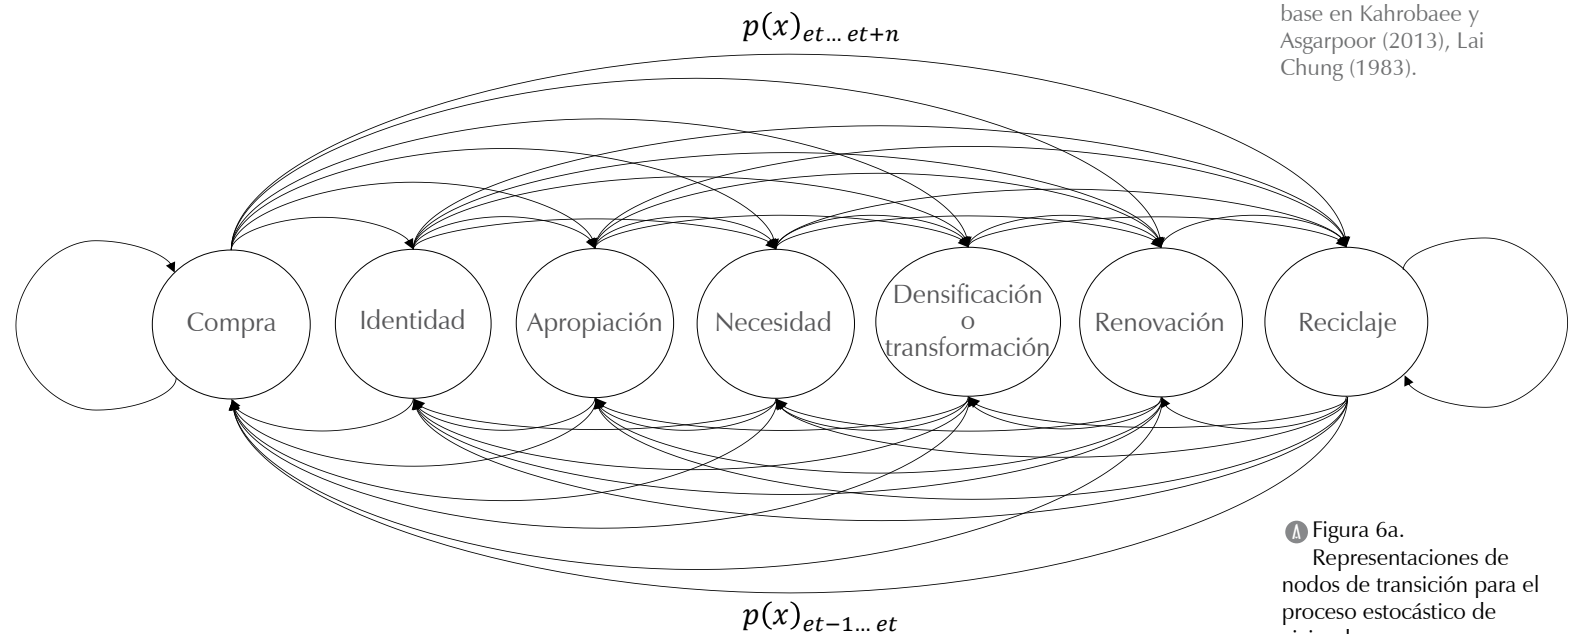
base en Kahrobaee y Asgarpoor (2013), Lai Chung (1983).

$p(x)_{et \ldots et+n}$

Compra

Identidad

Apropiación

Necesidad

Densificación o transformación

Renovación

Reciclaje

$p(x)_{et-1 \ldots et}$

Figura 6a. Representaciones de nodos de transición para el proceso estocástico de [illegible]